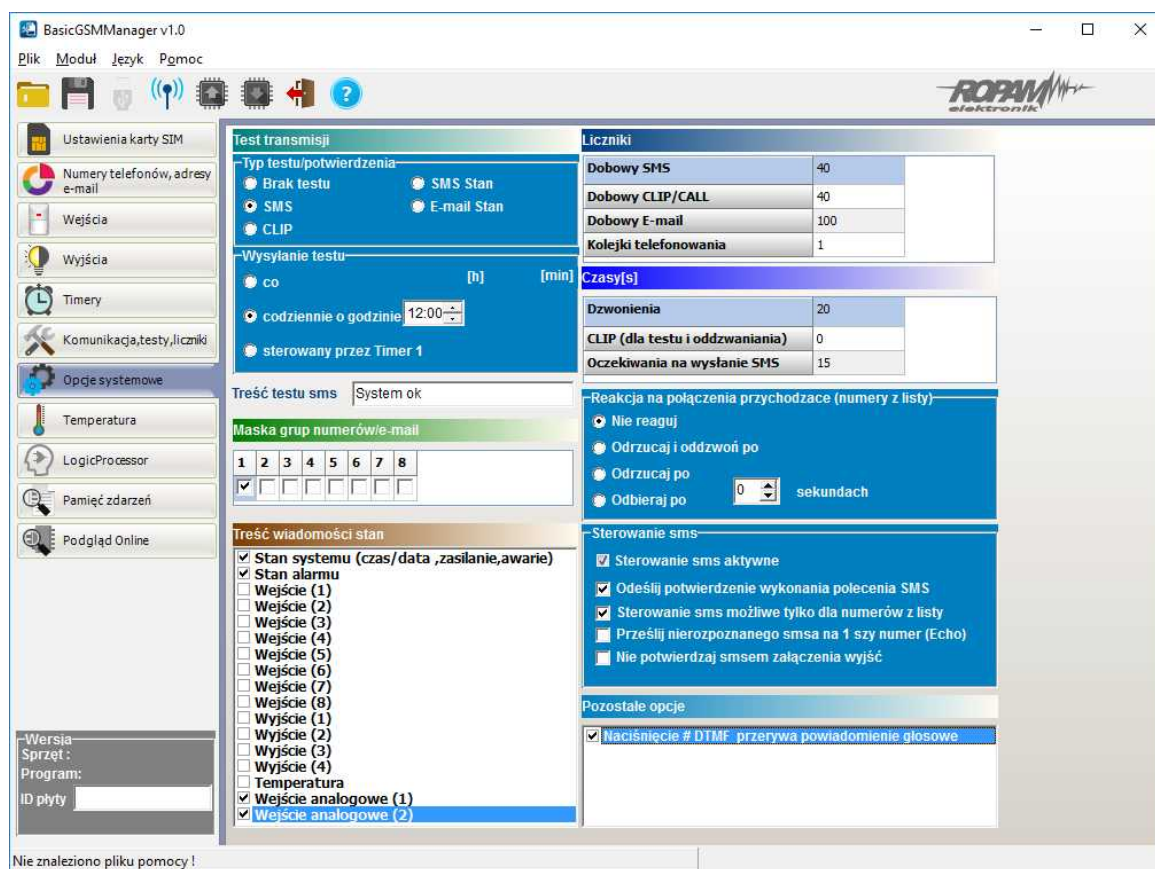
BasicGSMManager v1.0

Plik Moduł Język Pomoc

ROPAM elektronik

Ustawienia karty SIM
Numery telefonów, adresy e-mail
Wejścia
Wyjścia
Timery
Komunikacja,testy,liczniki
Opcje systemowe
Temperatura
LogicProcessor
Pamięć zdarzeń
Podgląd Online

Wersja
Sprzęt :
Program:
ID płyty

Test transmisji
Typ testu/potwierdzenia
Brak testu
SMS Stan
SMS
E-mail Stan
CLIP
Wysyłanie testu
co
[h]
[min]
codziennie o godzinie 12:00
sterowany przez Timer 1
Treść testu sms System ok

Maska grup numerów/e-mail
| 1 | 2 | 3 | 4 | 5 | 6 | 7 | 8 |
|---|---|---|---|---|---|---|---|
| ☑ | ☐ | ☐ | ☐ | ☐ | ☐ | ☐ | ☐ |

Treść wiadomości stan
☑ Stan systemu (czas/data ,zasilanie,awarie)
☑ Stan alarmu
☐ Wejście (1)
☐ Wejście (2)
☐ Wejście (3)
☐ Wejście (4)
☐ Wejście (5)
☐ Wejście (6)
☐ Wejście (7)
☐ Wejście (8)
☐ Wyjście (1)
☐ Wyjście (2)
☐ Wyjście (3)
☐ Wyjście (4)
☐ Temperatura
☑ Wejście analogowe (1)
☑ Wejście analogowe (2)

Liczniki
| Dobowy SMS | 40 |
|---|---|
| Dobowy CLIP/CALL | 40 |
| Dobowy E-mail | 100 |
| Kolejki telefonowania | 1 |

Czasy[s]
| Dzwonienia | 20 |
|---|---|
| CLIP (dla testu i oddzwaniania) | 0 |
| Oczekiwania na wysłanie SMS | 15 |

Reakcja na połączenia przychodzace (numery z listy)
Nie reaguj
Odrzucaj i oddzwoń po
Odrzucaj po
Odbieraj po 0 sekundach

Sterowanie sms
☑ Sterowanie sms aktywne
☑ Odeślij potwierdzenie wykonania polecenia SMS
☑ Sterowanie sms możliwe tylko dla numerów z listy
☐ Prześlij nierozpoznanego smsa na 1 szy numer (Echo)
☐ Nie potwierdzaj smsem załączenia wyjść

Pozostałe opcje
☑ Naciśnięcie # DTMF przerywa powiadomienie głosowe

Nie znaleziono pliku pomocy !